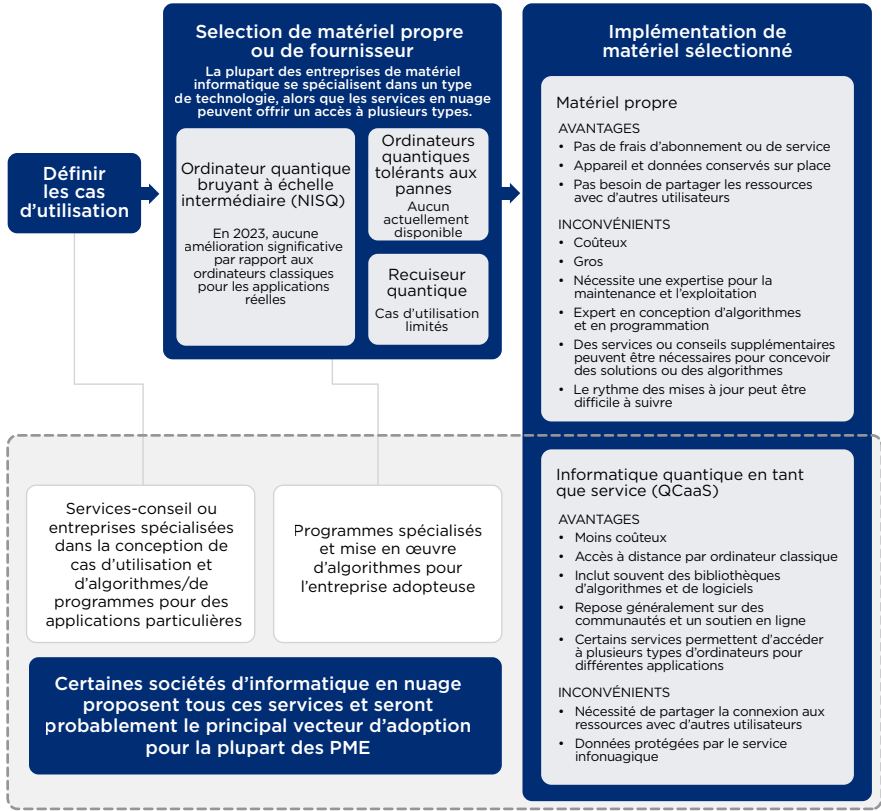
Définir les cas d'utilisation

Selection de matériel propre ou de fournisseur

La plupart des entreprises de matériel informatique se spécialisent dans un type de technologie, alors que les services en nuage peuvent offrir un accès à plusieurs types.

Ordinateur quantique bruyant à échelle intermédiaire (NISQ)

En 2023, aucune amélioration significative par rapport aux ordinateurs classiques pour les applications réelles

Ordinateurs quantiques tolérants aux pannes

Aucun actuellement disponible

Recuiseur quantique

Cas d'utilisation limités

Implémentation de matériel sélectionné

Matériel propre

AVANTAGES
• Pas de frais d'abonnement ou de service
• Appareil et données conservés sur place
• Pas besoin de partager les ressources avec d'autres utilisateurs

INCONVÉNIENTS
• Coûteux
• Gros
• Nécessite une expertise pour la maintenance and l'exploitation
• Expert en conception d'algorithmes et en programmation
• Des services ou conseils supplémentaires peuvent être nécessaires pour concevoir des solutions ou des algorithmes
• Le rythme des mises à jour peut être difficile à suivre

Services-conseil ou entreprises spécialisées dans la conception de cas d'utilisation et d'algorithmes/de programmes pour des applications particulières

Programmes spécialisés et mise en œuvre d'algorithmes pour l'entreprise adopteuse

Certaines sociétés d'informatique en nuage proposent tous ces services et seront probablement le principal vecteur d'adoption pour la plupart des PME

Informatique quantique en tant que service (QCaaS)

AVANTAGES
• Moins coûteux
• Accès à distance par ordinateur classique
• Inclut souvent des bibliothèques d'algorithmes et de logiciels
• Repose généralement sur des communautés et un soutien en ligne
• Certains services permettent d'accéder à plusieurs types d'ordinateurs pour différentes applications

INCONVÉNIENTS
• Nécessité de partager la connexion aux ressources avec d'autres utilisateurs
• Données protégées par le service infonuagique